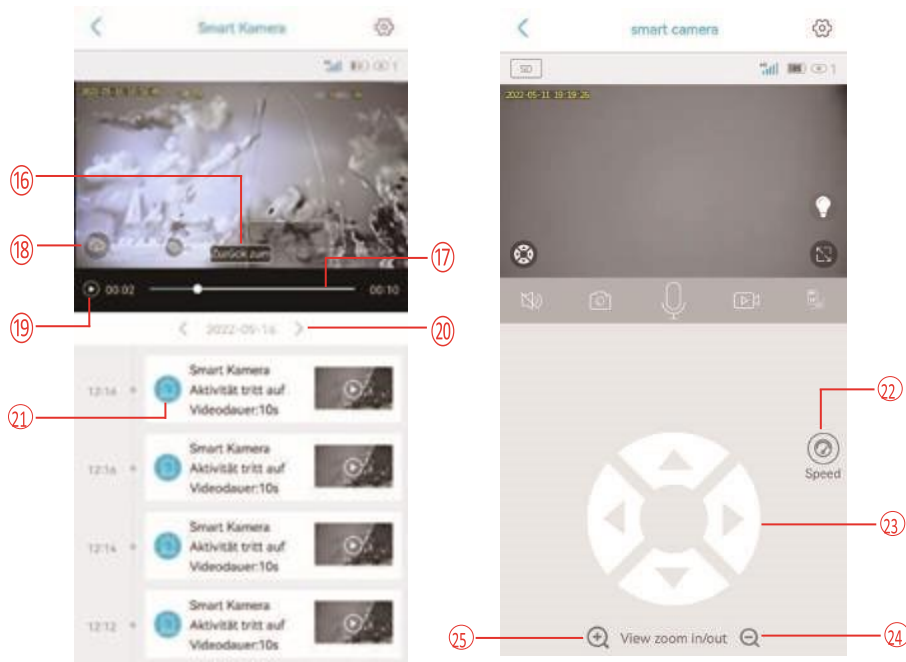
Smart Kamera

Zurück zum

16

18

17

00:02

00:10

19

2022-05-16

20

12:16

Smart Kamera
Aktivität tritt auf
Videodauer:10s

21

12:16

Smart Kamera
Aktivität tritt auf
Videodauer:10s

12:14

Smart Kamera
Aktivität tritt auf
Videodauer:10s

12:12

Smart Kamera
Aktivität tritt auf
Videodauer:10s

smart camera

SD

2022-05-11 19:19:26

22

Speed

23

25

View zoom in/out

24